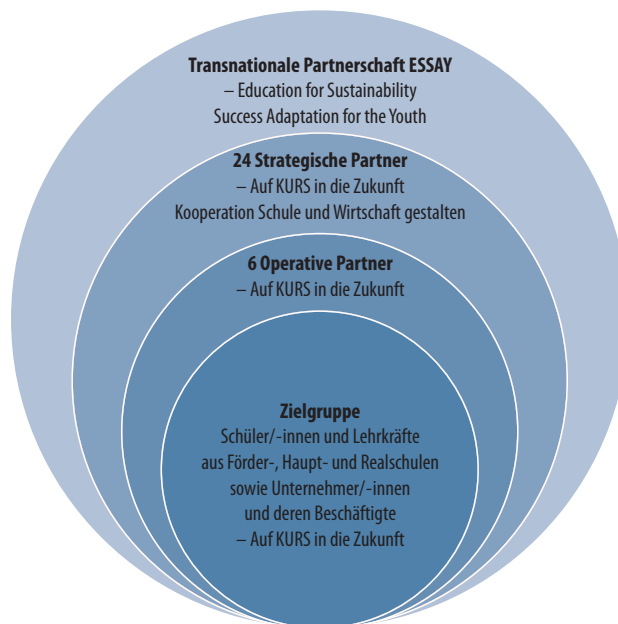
**Transnationale Partnerschaft ESSAY**
– Education for Sustainability
Success Adaptation for the Youth

**24 Strategische Partner**
– Auf KURS in die Zukunft
Kooperation Schule und Wirtschaft gestalten

**6 Operative Partner**
– Auf KURS in die Zukunft

**Zielgruppe**
Schüler/-innen und Lehrkräfte
aus Förder-, Haupt- und Realschulen
sowie Unternehmer/-innen
und deren Beschäftigte
– Auf KURS in die Zukunft